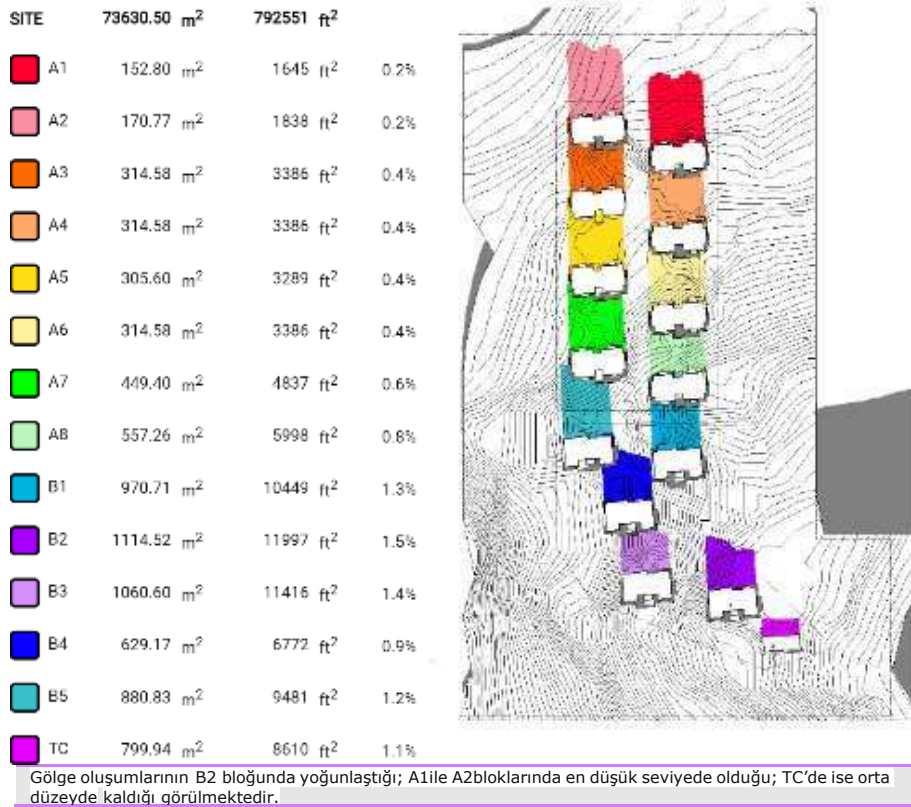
| SITE | 73630.50 $m^2$ | 792551 $ft^2$ | |
|---|---|---|---|
| A1 | 152.80 $m^2$ | 1645 $ft^2$ | 0.2% |
| A2 | 170.77 $m^2$ | 1838 $ft^2$ | 0.2% |
| A3 | 314.58 $m^2$ | 3386 $ft^2$ | 0.4% |
| A4 | 314.58 $m^2$ | 3386 $ft^2$ | 0.4% |
| A5 | 305.60 $m^2$ | 3289 $ft^2$ | 0.4% |
| A6 | 314.58 $m^2$ | 3386 $ft^2$ | 0.4% |
| A7 | 449.40 $m^2$ | 4837 $ft^2$ | 0.6% |
| A8 | 557.26 $m^2$ | 5998 $ft^2$ | 0.8% |
| B1 | 970.71 $m^2$ | 10449 $ft^2$ | 1.3% |
| B2 | 1114.52 $m^2$ | 11997 $ft^2$ | 1.5% |
| B3 | 1060.60 $m^2$ | 11416 $ft^2$ | 1.4% |
| B4 | 629.17 $m^2$ | 6772 $ft^2$ | 0.9% |
| B5 | 880.83 $m^2$ | 9481 $ft^2$ | 1.2% |
| TC | 799.94 $m^2$ | 8610 $ft^2$ | 1.1% |

Gölge oluşumlarının B2 bloğunda yoğunlaştığı; A1ile A2bloklarında en düşük seviyede olduğu; TC'de ise orta düzeyde kaldığı görülmektedir.